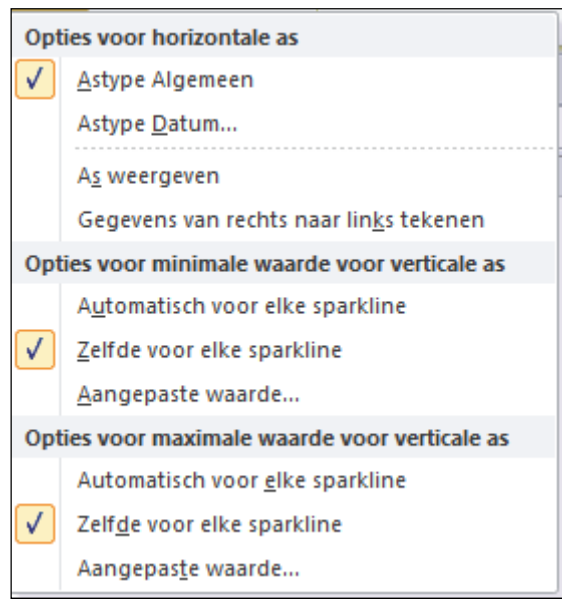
Opties voor horizontale as

Astype Algemeen

Astype Datum...

As weergeven

Gegevens van rechts naar links tekenen

Opties voor minimale waarde voor verticale as

Automatisch voor elke sparkline

Zelfde voor elke sparkline

Aangepaste waarde...

Opties voor maximale waarde voor verticale as

Automatisch voor elke sparkline

Zelfde voor elke sparkline

Aangepaste waarde...